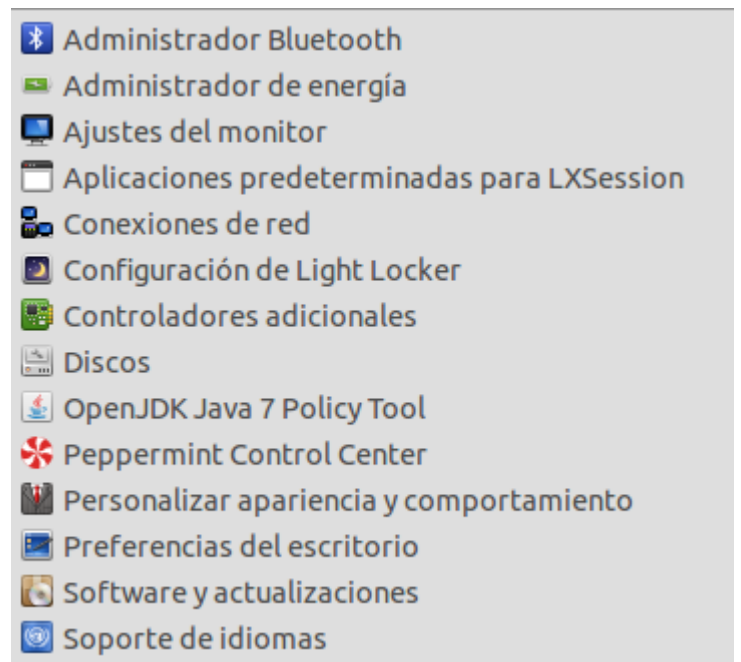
Administrador Bluetooth
Administrador de energía
Ajustes del monitor
Aplicaciones predeterminadas para LXSession
Conexiones de red
Configuración de Light Locker
Controladores adicionales
Discos
OpenJDK Java 7 Policy Tool
Peppermint Control Center
Personalizar apariencia y comportamiento
Preferencias del escritorio
Software y actualizaciones
Soporte de idiomas